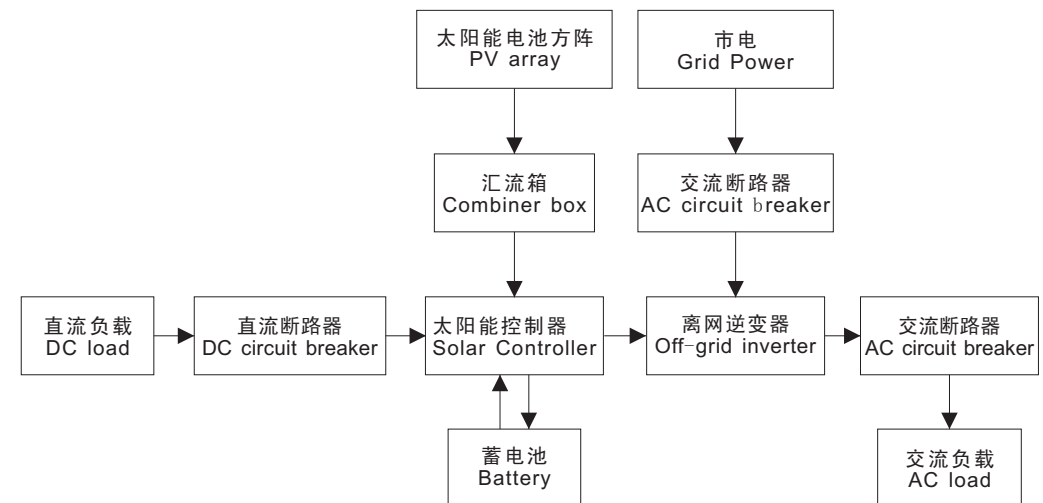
太阳能电池方阵
PV array

市电
Grid Power

汇流箱
Combiner box

交流断路器
AC circuit breaker

直流负载
DC load

直流断路器
DC circuit breaker

太阳能控制器
Solar Controller

离网逆变器
Off-grid inverter

交流断路器
AC circuit breaker

蓄电池
Battery

交流负载
AC load